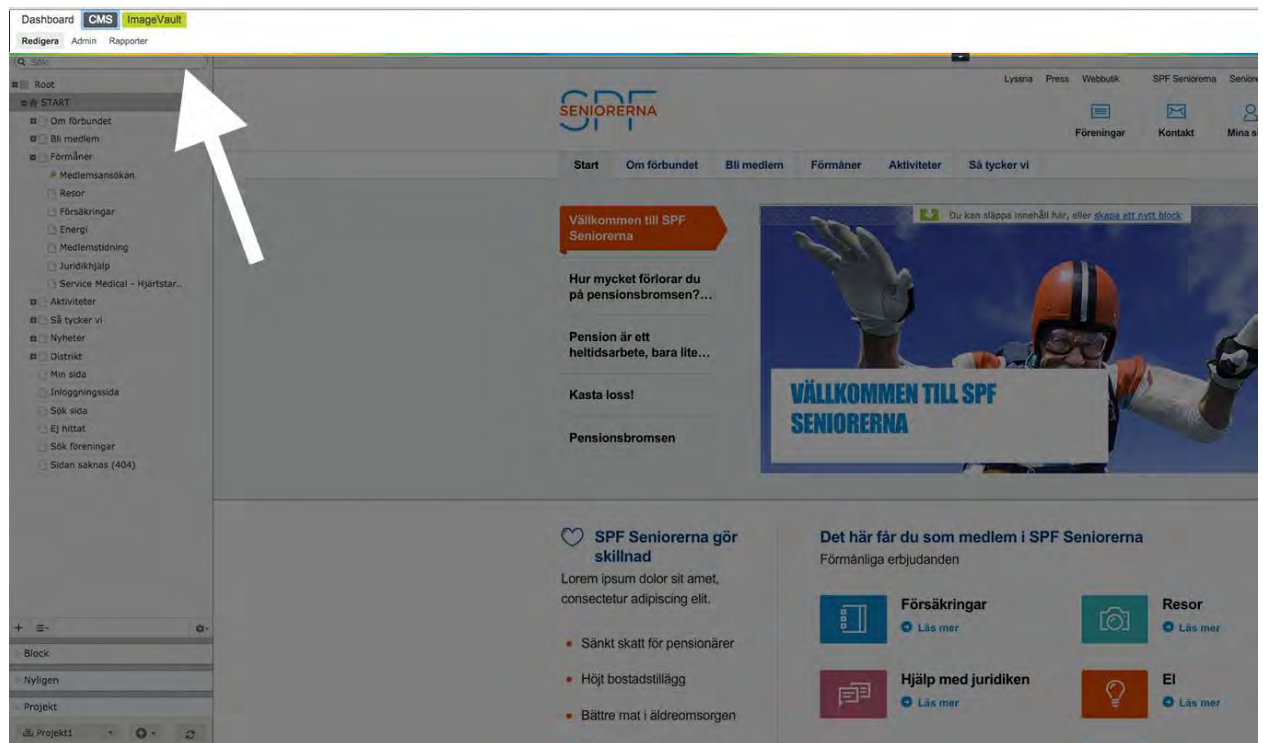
Dashboard CMS ImageVault
Redigera Admin Rapporter

Sök

Root
START
Om förbundet
Bli medlem
Förmåner
Medlemsansökan
Resor
Försäkringar
Energi
Medlemstidning
Juridikhjälp
Service Medical - Hjärtstar...
Aktiviteter
Så tycker vi
Nyheter
Distrikt
Min sida
Inloggningssida
Sök sida
Ej hittat
Sök föreningar
Sidan saknas (404)

Block
Nyligen
Projekt
Projekt1

Lyssna Press Webbutik SPF Seniorerna Senior

SPF SENIORERNA

Föreningar Kontakt Mina s

Start Om förbundet Bli medlem Förmåner Aktiviteter Så tycker vi

Du kan släppa innehåll här, eller skapa ett nytt block

Vällkommen till SPF Seniorerna

Hur mycket förlorar du på pensionsbromsen?...

Pension är ett heltidsarbete, bara lite...

Kasta loss!

Pensionsbromsen

VÄLLKOMMEN TILL SPF SENIORERNA

SPF Seniorerna gör skillnad
Lorem ipsum dolor sit amet, consectetur adipiscing elit.

Sänkt skatt för pensionärer
Höjt bostadstillägg
Bättre mat i äldreomsorgen

Det här får du som medlem i SPF Seniorerna
Förmånliga erbjudanden

Försäkringar
Läs mer

Resor
Läs mer

Hjälp med juridiken
Läs mer

El
Läs mer